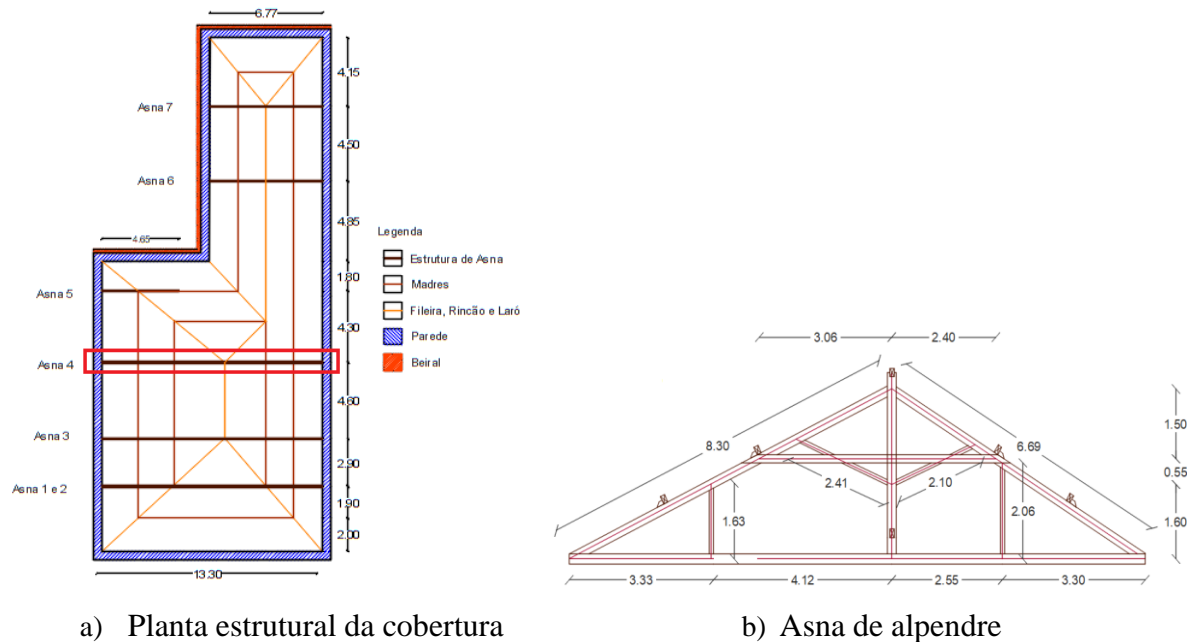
6.77

4.15

Asna 7

4.50

Asna 6

4.35

4.65

Legenda

Estrutura de Asna

Madres

Fileira, Rincão e Laró

Parede

Beiral

1.80

Asna 5

4.30

Asna 4

4.60

Asna 3

2.30

Asna 1 e 2

1.90

2.00

13.30

3.06

2.40

1.50

8.30

6.69

0.55

2.41

2.10

1.63

2.06

1.60

3.33

4.12

2.55

3.30

a) Planta estrutural da cobertura

b) Asna de alpendre